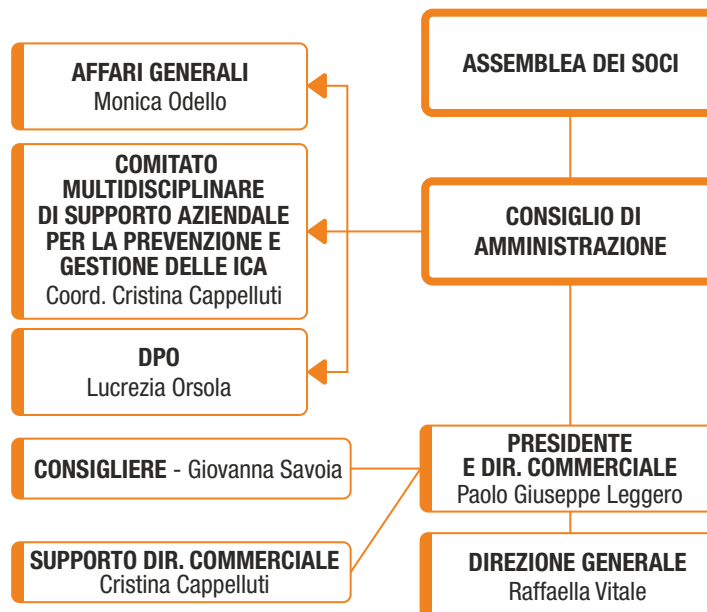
AFFARI GENERALI
Monica Odello

ASSEMBLEA DEI SOCI

COMITATO MULTIDISCIPLINARE DI SUPPORTO AZIENDALE PER LA PREVENZIONE E GESTIONE DELLE ICA
Coord. Cristina Cappelluti

CONSIGLIO DI AMMINISTRAZIONE

DPO
Lucrezia Orsola

CONSIGLIERE - Giovanna Savoia

PRESIDENTE E DIR. COMMERCIALE
Paolo Giuseppe Leggero

SUPPORTO DIR. COMMERCIALE
Cristina Cappelluti

DIREZIONE GENERALE
Raffaella Vitale